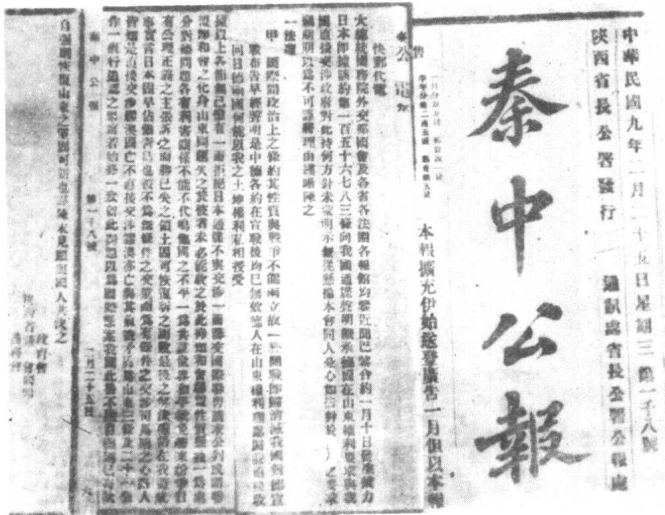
中華民國九年二月二十五日星期三 第一千八號

陝西省長公署發行

編輯處省長公署公報處

秦中公報

本報擴充伊始甚登廣告一月但以本報

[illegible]

快郵代電

大總統國務院外交部國會及各省各法團各報館均鑒近閱巴黎合約一月十日發生效力日本即提議約第一百五十六七八三條與我國直接交涉關於山東權利問題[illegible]交涉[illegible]

一 理由

甲 國際間政治上之條約其性質與契約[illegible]

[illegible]

秦中公報 第一八號 一二二十五

自強國疾瘠山東之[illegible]

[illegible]